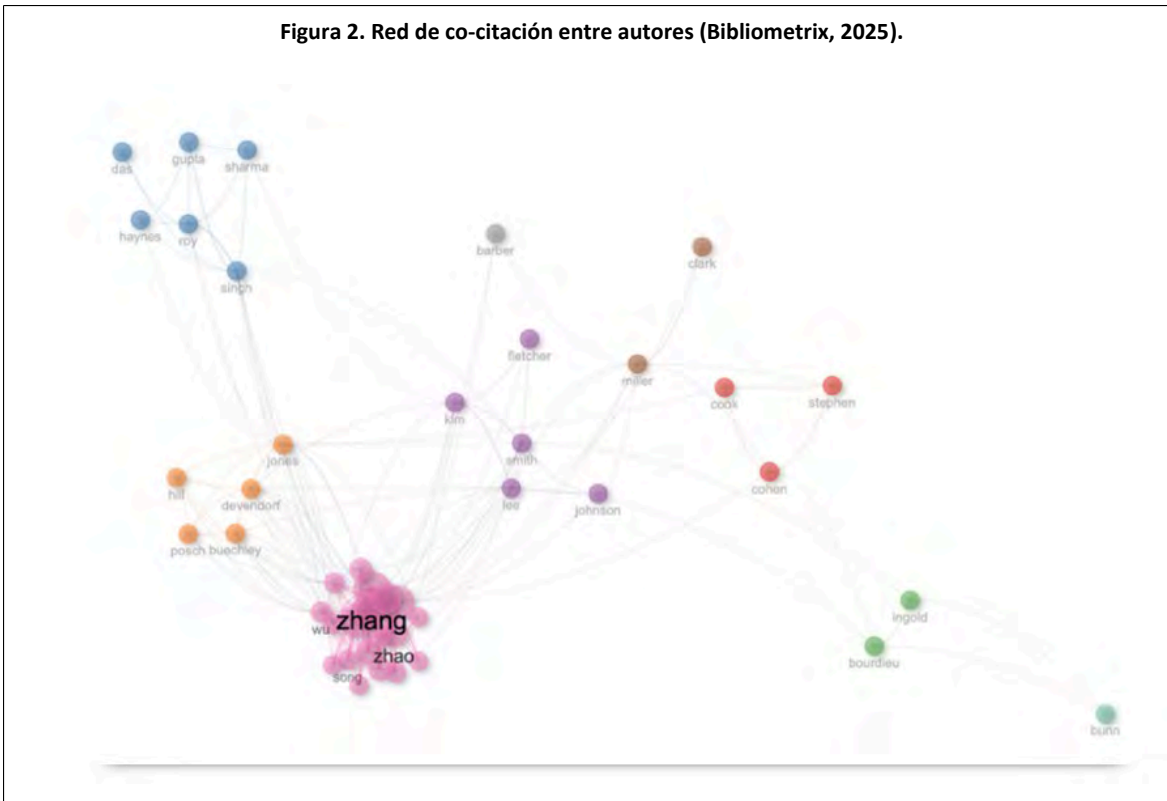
Figura 2. Red de co-citación entre autores (Bibliometrix, 2025).

das
gupta
sharma
haynes
roy
singh
barber
clark
fletcher
miller
cook
stephen
kim
jones
smith
cohen
hill
devendorf
lee
johnson
posch
buechley
ingold
wu
zhang
bourdieu
zhao
song
bunn